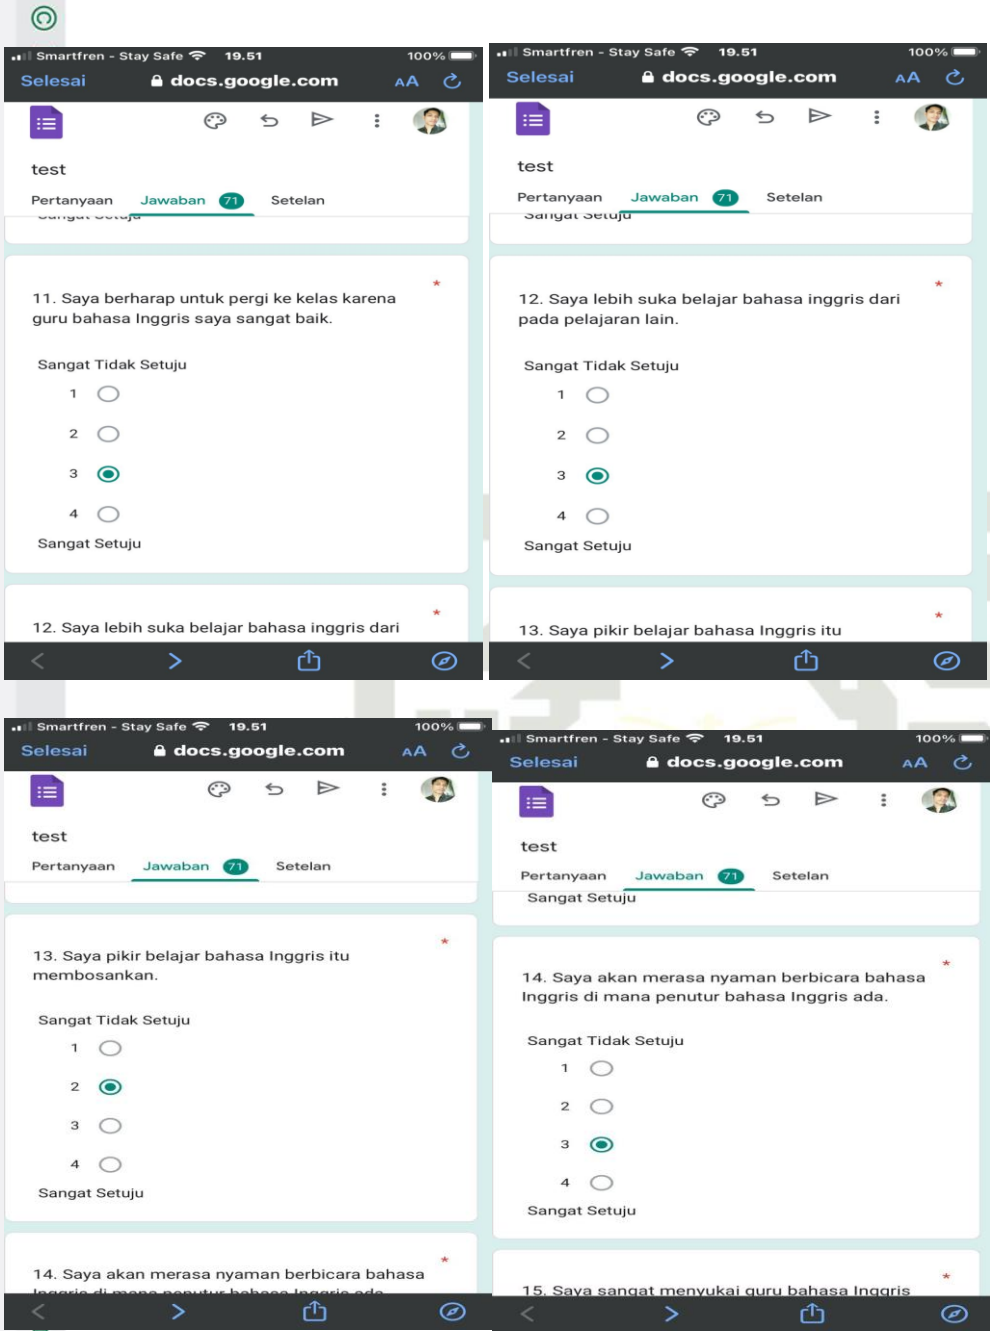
Smartfren - Stay Safe 19.51 100%
Selesai docs.google.com AA

test
Pertanyaan Jawaban 71 Setelan
Sangat Setuju

11. Saya berharap untuk pergi ke kelas karena guru bahasa Inggris saya sangat baik. *

Sangat Tidak Setuju
1
2
3
4
Sangat Setuju

12. Saya lebih suka belajar bahasa inggris dari *

Smartfren - Stay Safe 19.51 100%
Selesai docs.google.com AA

test
Pertanyaan Jawaban 71 Setelan
Sangat Setuju

12. Saya lebih suka belajar bahasa inggris dari pada pelajaran lain. *

Sangat Tidak Setuju
1
2
3
4
Sangat Setuju

13. Saya pikir belajar bahasa Inggris itu *

Smartfren - Stay Safe 19.51 100%
Selesai docs.google.com AA

test
Pertanyaan Jawaban 71 Setelan

13. Saya pikir belajar bahasa Inggris itu membosankan. *

Sangat Tidak Setuju
1
2
3
4
Sangat Setuju

14. Saya akan merasa nyaman berbicara bahasa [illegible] *

Smartfren - Stay Safe 19.51 100%
Selesai docs.google.com AA

test
Pertanyaan Jawaban 71 Setelan
Sangat Setuju

14. Saya akan merasa nyaman berbicara bahasa Inggris di mana penutur bahasa Inggris ada. *

Sangat Tidak Setuju
1
2
3
4
Sangat Setuju

15. Saya sangat menyukai guru bahasa Inggris *